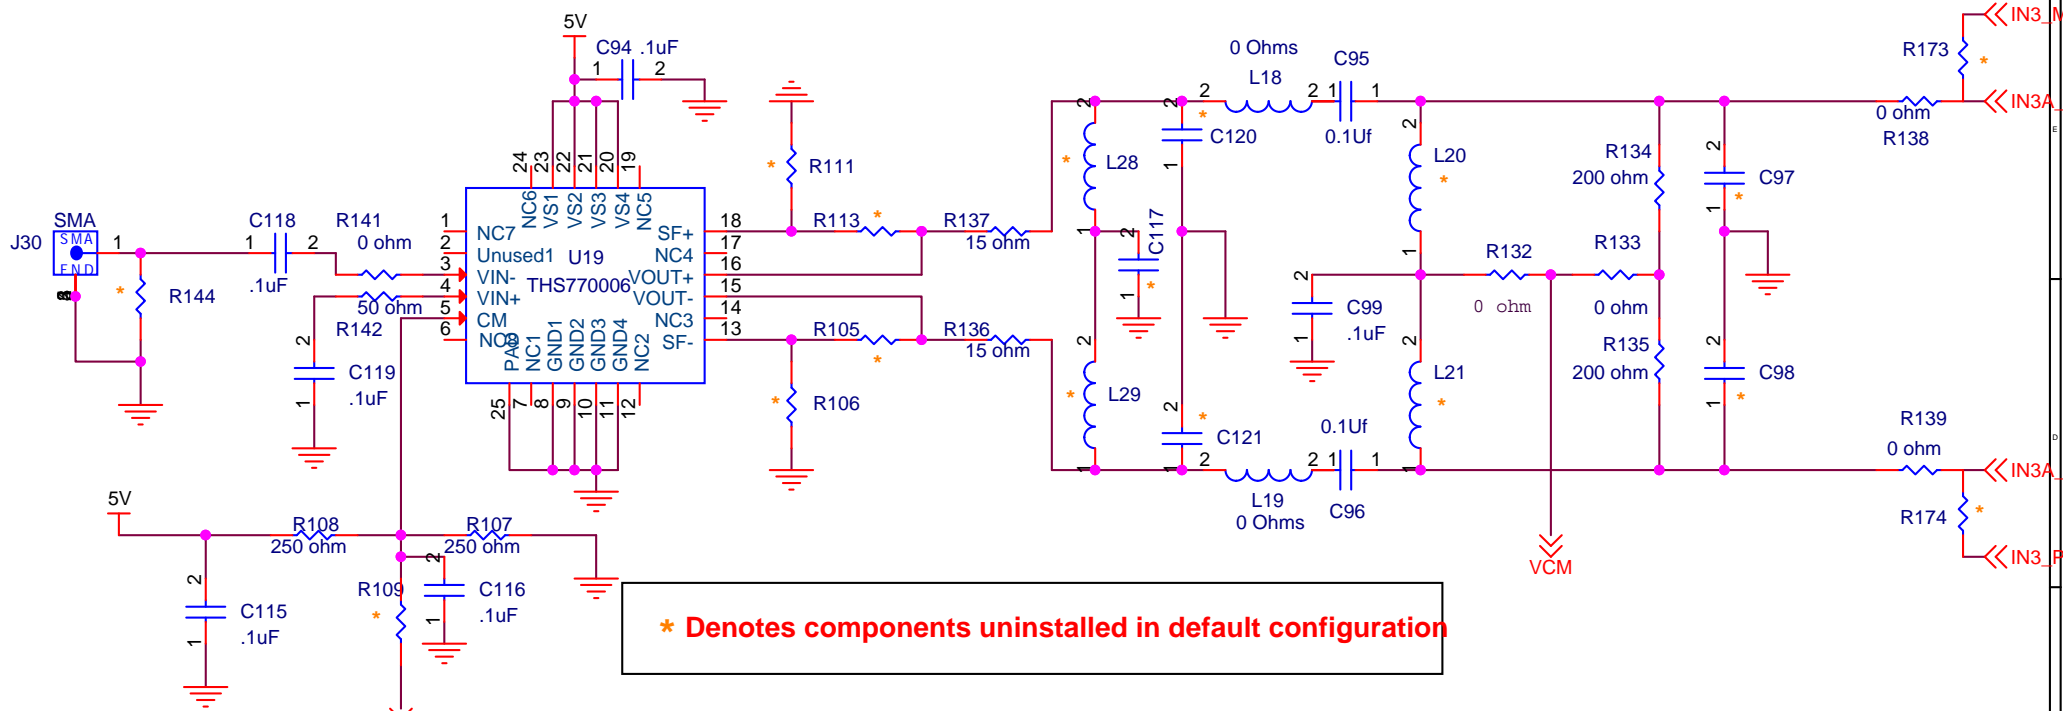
5V
C94 .1uF
1 2
0 Ohms
L18
C95
2 2 1 1
IN3_M
R173
*
IN3A_
0 ohm
R138
C120
0.1Uf
*
L28
L20
R134
200 ohm
C97
R111
24 23 22 21 20 19
NC6 VS1 VS2 VS3 VS4 NC5
SMA
J30
SMA
END
1
C118
1 2
.1uF
R141
0 ohm
R144
*
1 NC7
2 Unused1
3 VIN-
4 VIN+
5 CM
6 NC8
U19
THS770006
SF+ 18
NC4 17
VOUT+ 16
VOUT- 15
NC3 14
SF- 13
R113
*
R137
15 ohm
C117
*
R132
0 ohm
R133
0 ohm
50 ohm
R142
C119
.1uF
PAD NC1 GND1 GND2 GND3 GND4 NC2
25 7 8 9 10 11 12
R105
*
R136
15 ohm
C99
.1uF
R135
200 ohm
C98
*
L29
*
C121
*
L21
*
R106
*
0.1Uf
R139
0 ohm
IN3A_
L19
0 Ohms
C96
VCM
R174
*
IN3_P
5V
R108
250 ohm
R107
250 ohm
C115
.1uF
R109
*
C116
.1uF
* Denotes components uninstalled in default configuration